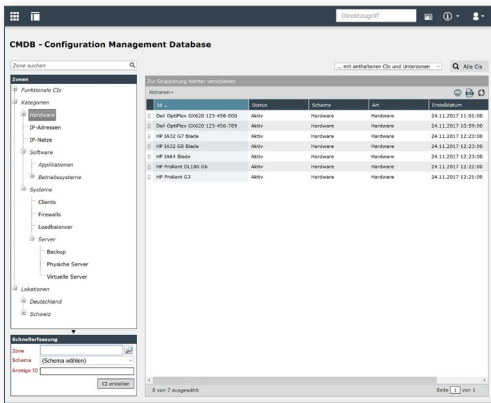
Direktzugriff

CMDB - Configuration Management Database

Zone suchen

... mit enthaltenen CIs und Unterzonen

Alle CIs

Zonen

Funktionale CIs
Kategorien
Hardware
IP-Adressen
IP-Netze
Software
Applikationen
Betriebssysteme
Systeme
Clients
Firewalls
Loadbalancer
Server
Backup
Physische Server
Virtuelle Server
Lokationen
Deutschland
Schweiz

Schnellerfassung
Zone
Schema (Schema wählen)
Anzeige ID
CI erstellen

Zur Gruppierung Spalte hier verschieben

Aktionen

| Id | Status | Schema | Art | Erstelldatum |
|---|---|---|---|---|
| Dell OptiPlex GX620 123-456-000 | Aktiv | Hardware | Hardware | 24.11.2017 11:01:00 |
| Dell OptiPlex GX620 123-456-789 | Aktiv | Hardware | Hardware | 24.11.2017 10:59:00 |
| HP IA32 G7 Blade | Aktiv | Hardware | Hardware | 24.11.2017 12:23:00 |
| HP IA32 G8 Blade | Aktiv | Hardware | Hardware | 24.11.2017 12:23:00 |
| HP IA64 Blade | Aktiv | Hardware | Hardware | 24.11.2017 12:23:00 |
| HP Proliant DL180 G6 | Aktiv | Hardware | Hardware | 24.11.2017 12:22:00 |
| HP Proliant G3 | Aktiv | Hardware | Hardware | 24.11.2017 12:21:00 |

0 von 7 ausgewählt

Seite 1 von 1